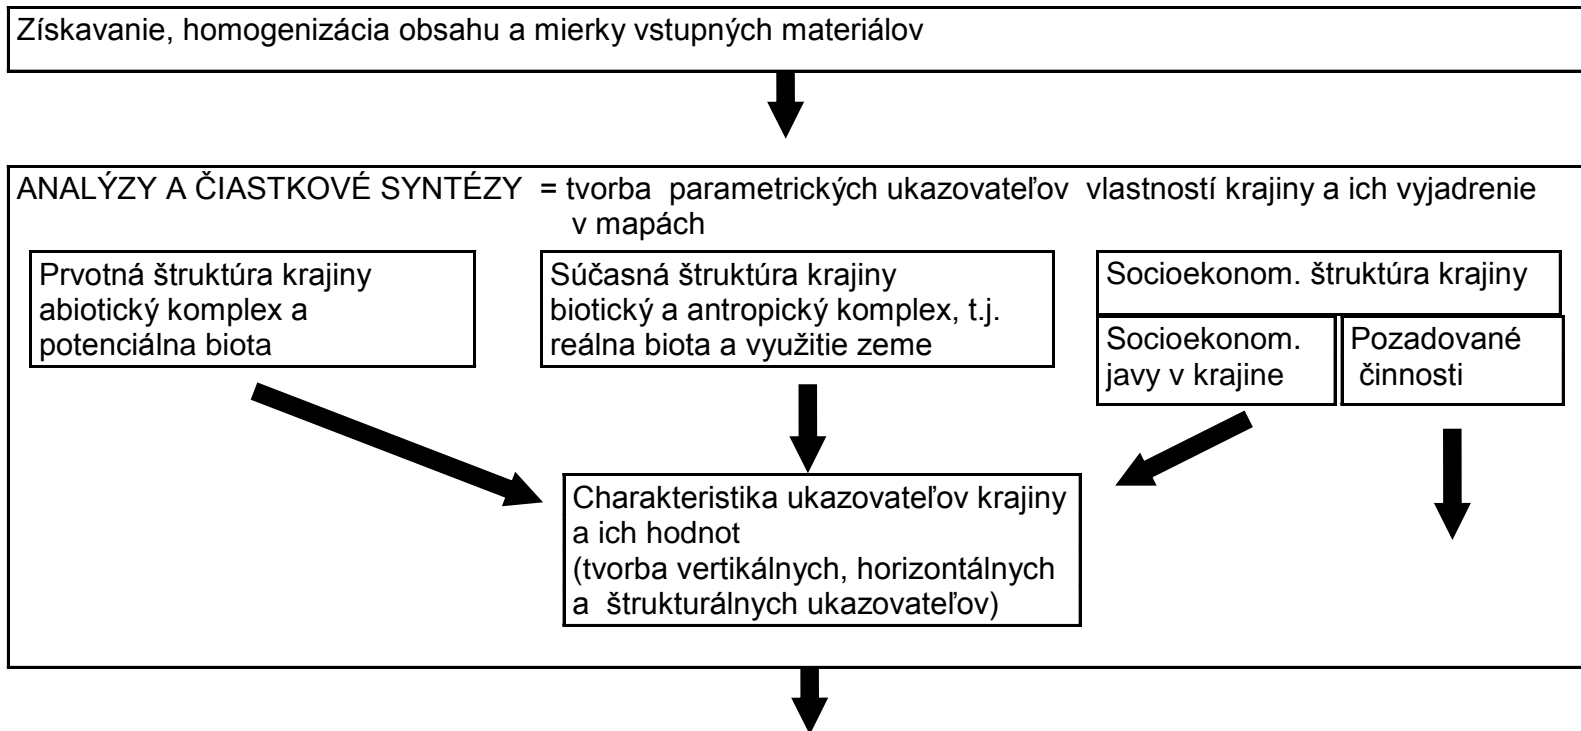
Získavanie, homogenizácia obsahu a mierky vstupných materiálov

ANALÝZY A ČIASTKOVÉ SYNTÉZY = tvorba parametrických ukazovateľov vlastností krajiny a ich vyjadrenie v mapách

Prvotná štruktúra krajiny abiotický komplex a potenciálna biota

Súčasná štruktúra krajiny biotický a antropický komplex, t.j. reálna biota a využitie zeme

Socioekonom. štruktúra krajiny

Socioekonom. javy v krajine

Pozadované činnosti

Charakteristika ukazovateľov krajiny a ich hodnot
(tvorba vertikálnych, horizontálnych a štrukturálnych ukazovateľov)